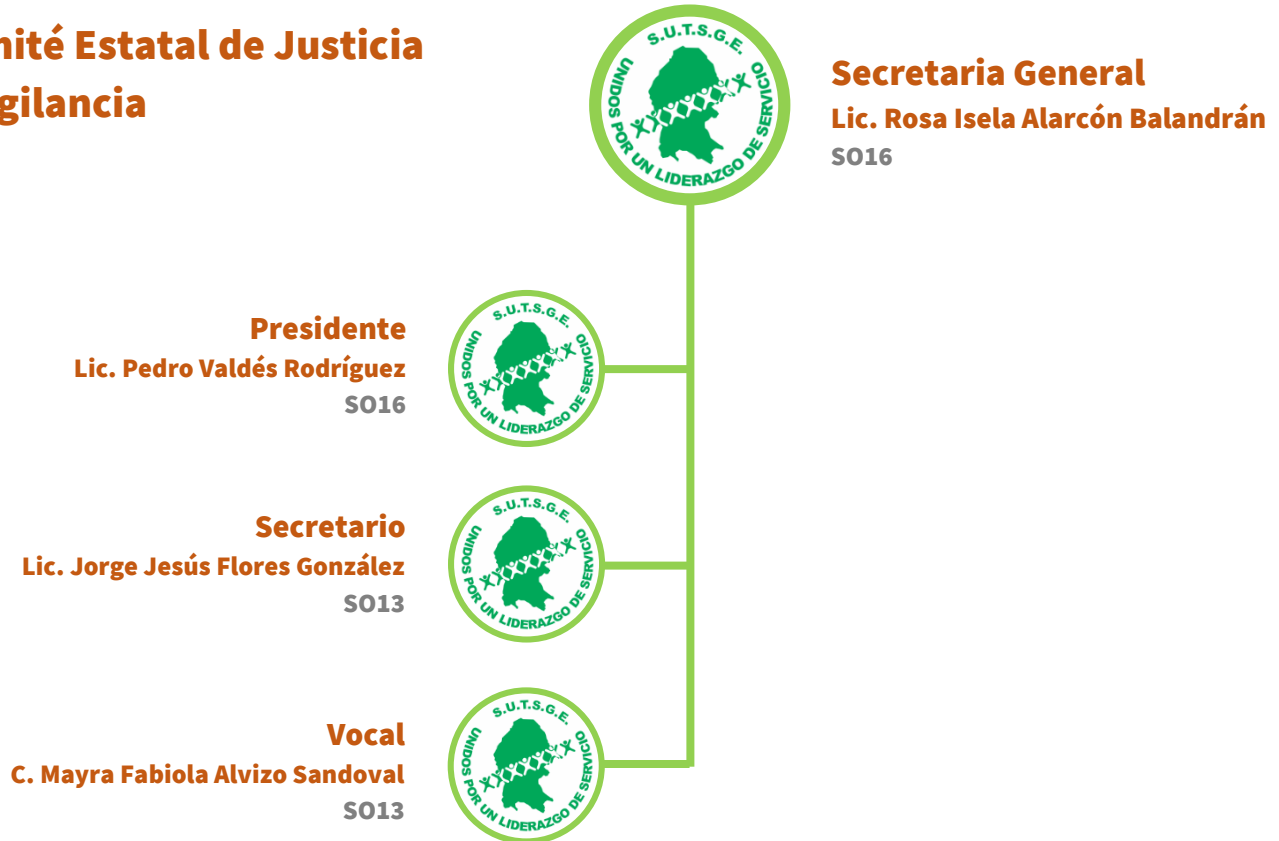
nité Estatal de Justicia
gilancia

S.U.T.S.G.E.
UNIDOS POR UN LIDERAZGO DE SERVICIO

Secretaria General
Lic. Rosa Isela Alarcón Balandrán
SO16

S.U.T.S.G.E.
UNIDOS POR UN LIDERAZGO DE SERVICIO

Presidente
Lic. Pedro Valdés Rodríguez
SO16

S.U.T.S.G.E.
UNIDOS POR UN LIDERAZGO DE SERVICIO

Secretario
Lic. Jorge Jesús Flores González
SO13

S.U.T.S.G.E.
UNIDOS POR UN LIDERAZGO DE SERVICIO

Vocal
C. Mayra Fabiola Alvizo Sandoval
SO13

S.U.T.S.G.E.
UNIDOS POR UN LIDERAZGO DE SERVICIO